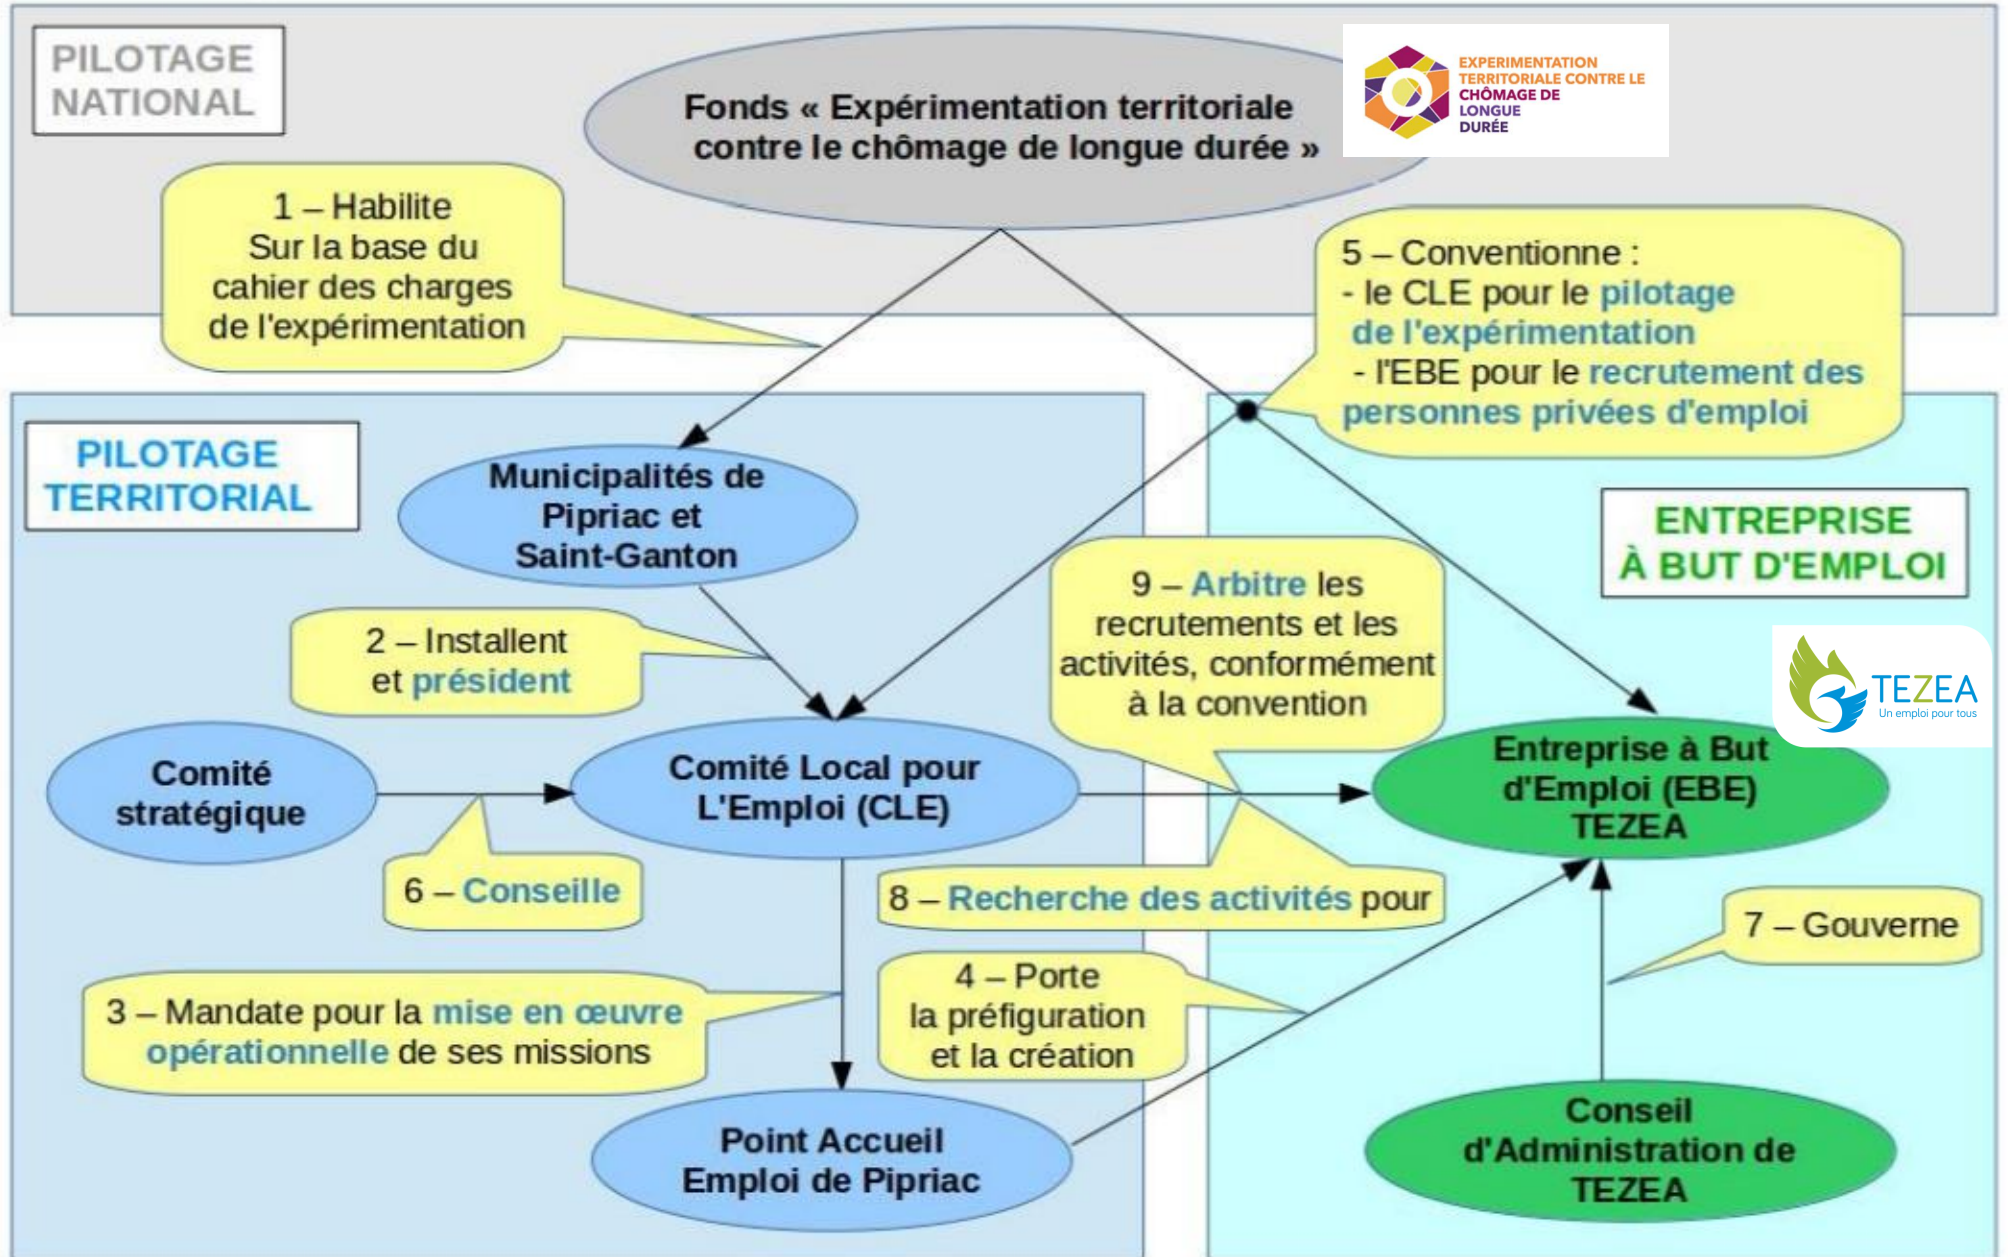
PILOTAGE NATIONAL

Fonds « Expérimentation territoriale contre le chômage de longue durée »

EXPERIMENTATION TERRITORIALE CONTRE LE CHÔMAGE DE LONGUE DURÉE

1 – Habilite
Sur la base du cahier des charges de l'expérimentation

5 – Conventionne :
- le CLE pour le pilotage de l'expérimentation
- l'EBE pour le recrutement des personnes privées d'emploi

PILOTAGE TERRITORIAL

Municipalités de Pipriac et Saint-Ganton

ENTREPRISE À BUT D'EMPLOI

9 – Arbitre les recrutements et les activités, conformément à la convention

2 – Installent et président

TEZEA
Un emploi pour tous

Comité stratégique

Comité Local pour L'Emploi (CLE)

Entreprise à But d'Emploi (EBE) TEZEA

6 – Conseille

8 – Recherche des activités pour

7 – Gouverne

4 – Porte la préfiguration et la création

3 – Mandate pour la mise en œuvre opérationnelle de ses missions

Point Accueil Emploi de Pipriac

Conseil d'Administration de TEZEA